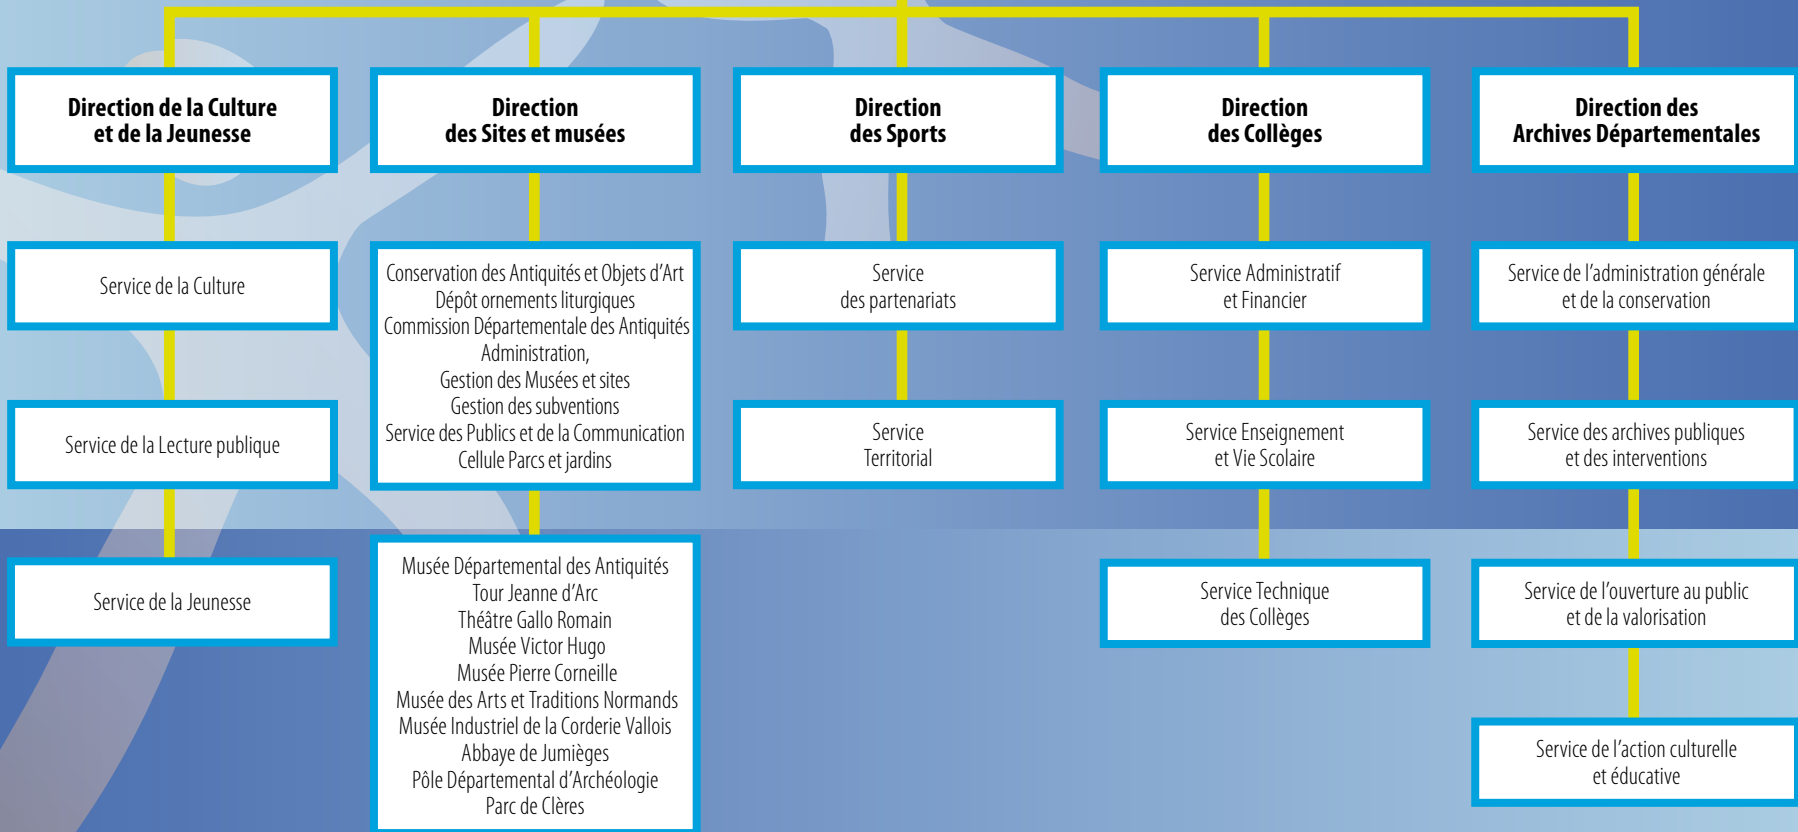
Direction de la Culture et de la Jeunesse

Service de la Culture

Service de la Lecture publique

Service de la Jeunesse

Direction des Sites et musées

Conservation des Antiquités et Objets d'Art
Dépôt ornements liturgiques
Commission Départementale des Antiquités
Administration,
Gestion des Musées et sites
Gestion des subventions
Service des Publics et de la Communication
Cellule Parcs et jardins

Musée Départemental des Antiquités
Tour Jeanne d'Arc
Théâtre Gallo Romain
Musée Victor Hugo
Musée Pierre Corneille
Musée des Arts et Traditions Normands
Musée Industriel de la Corderie Vallois
Abbaye de Jumièges
Pôle Départemental d'Archéologie
Parc de Clères

Direction des Sports

Service des partenariats

Service Territorial

Direction des Collèges

Service Administratif et Financier

Service Enseignement et Vie Scolaire

Service Technique des Collèges

Direction des Archives Départementales

Service de l'administration générale et de la conservation

Service des archives publiques et des interventions

Service de l'ouverture au public et de la valorisation

Service de l'action culturelle et éducative